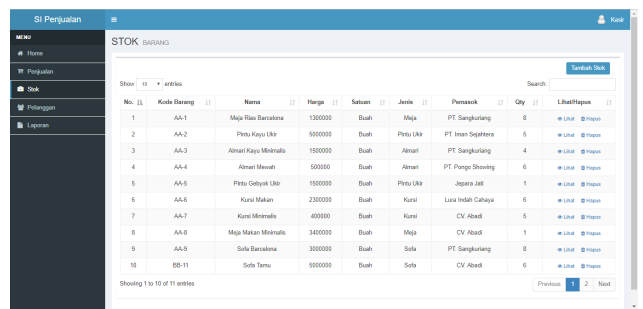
SI Penjualan

Kasir

MENU
Home
Penjualan
Stok
Pelanggan
Laporan

STOK BARANG

Tambah Stok

Show 10 entries

Search:

| No. | Kode Barang | Nama | Harga | Satuan | Jenis | Pemasok | Qty | Lihat/Hapus |
|---|---|---|---|---|---|---|---|---|
| 1 | AA-1 | Meja Rias Barcelona | 1300000 | Buah | Meja | PT. Sangkuriang | 8 | Lihat Hapus |
| 2 | AA-2 | Pintu Kayu Ukir | 5000000 | Buah | Pintu Ukir | PT. Iman Sejahtera | 5 | Lihat Hapus |
| 3 | AA-3 | Almari Kayu Minimalis | 1500000 | Buah | Almari | PT. Sangkuriang | 4 | Lihat Hapus |
| 4 | AA-4 | Almari Mewah | 500000 | Buah | Almari | PT. Pongo Showing | 6 | Lihat Hapus |
| 5 | AA-5 | Pintu Gebyok Ukir | 1500000 | Buah | Pintu Ukir | Jepara Jati | 1 | Lihat Hapus |
| 6 | AA-6 | Kursi Makan | 2300000 | Buah | Kursi | Luna Indah Cahaya | 5 | Lihat Hapus |
| 7 | AA-7 | Kursi Minimalis | 400000 | Buah | Kursi | CV. Abadi | 5 | Lihat Hapus |
| 8 | AA-8 | Meja Makan Minimalis | 3400000 | Buah | Meja | CV. Abadi | 1 | Lihat Hapus |
| 9 | AA-9 | Sofa Barcelona | 3000000 | Buah | Sofa | PT. Sangkuriang | 8 | Lihat Hapus |
| 10 | BB-11 | Sofa Tamu | 5000000 | Buah | Sofa | CV. Abadi | 6 | Lihat Hapus |

Showing 1 to 10 of 11 entries

Previous 1 2 Next